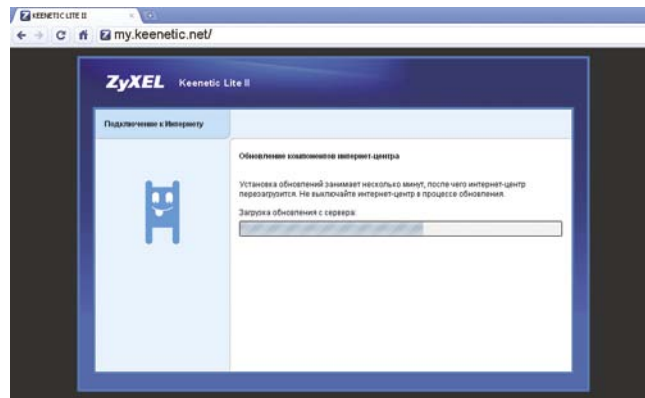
KEENETIC LITE II

my.keenetic.net/

ZyXEL Keenetic Lite II

Подключение к Интернету

Обновление компонентов интернет-центра

Установка обновлений занимает несколько минут, после чего интернет-центр перезагрузится. Не выключайте интернет-центр в процессе обновления.

Загрузка обновления с сервера